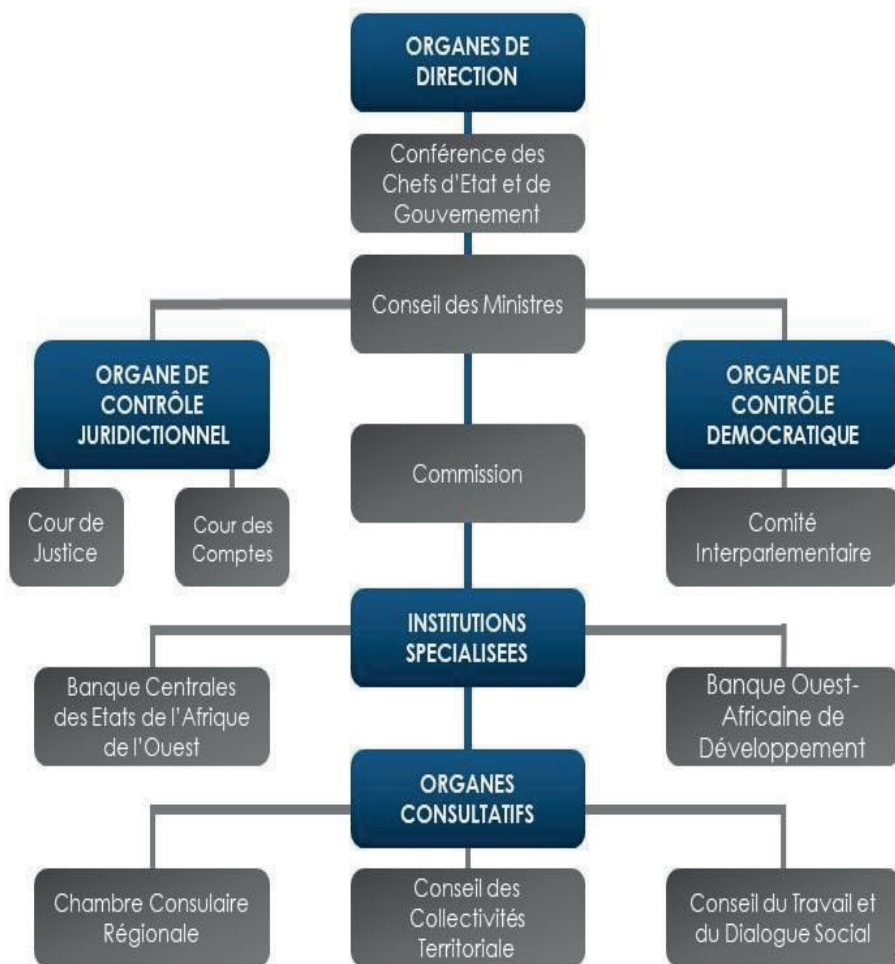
ORGANES DE DIRECTION

Conférence des Chefs d'Etat et de Gouvernement

Conseil des Ministres

ORGANE DE CONTRÔLE JURIDICTIONNEL

Cour de Justice

Cour des Comptes

Commission

ORGANE DE CONTRÔLE DEMOCRATIQUE

Comité Interparlementaire

INSTITUTIONS SPECIALISEES

Banque Centrales des Etats de l'Afrique de l'Ouest

Banque Ouest-Africaine de Développement

ORGANES CONSULTATIFS

Chambre Consulaire Régionale

Conseil des Collectivités Territoriale

Conseil du Travail et du Dialogue Social